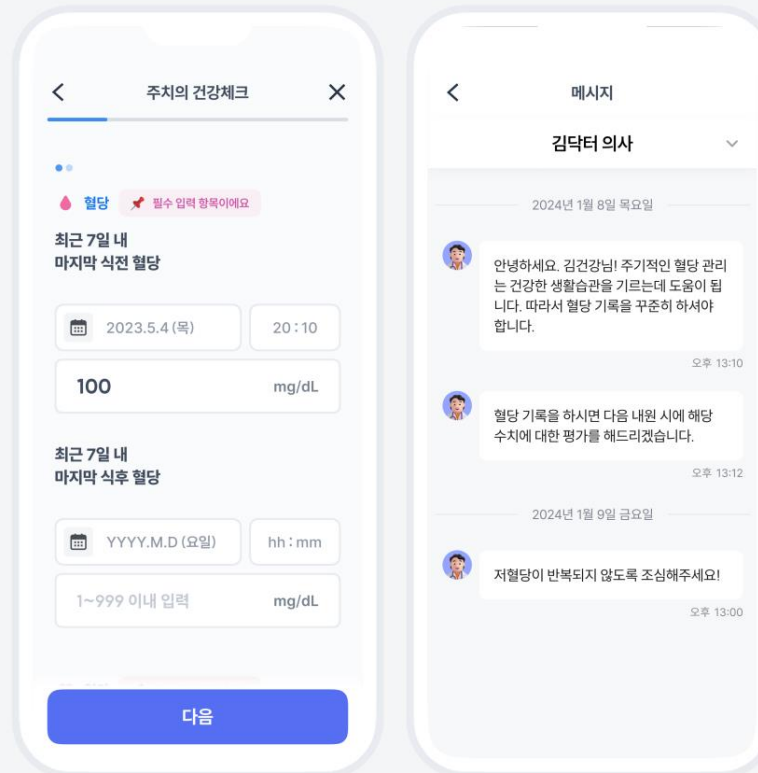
<

주치의 건강체크

✕

혈당

필수 입력 항목이에요

최근 7일 내
마지막 식전 혈당

2023.5.4 (목)

20 : 10

100

mg/dL

최근 7일 내
마지막 식후 혈당

YYYY.M.D (요일)

hh : mm

1~999 이내 입력

mg/dL

다음

<

메시지

김닥터 의사

2024년 1월 8일 목요일

안녕하세요. 김건강님! 주기적인 혈당 관리는 건강한 생활습관을 기르는데 도움이 됩니다. 따라서 혈당 기록을 꾸준히 하셔야 합니다.

오후 13:10

혈당 기록을 하시면 다음 내원 시에 해당 수치에 대한 평가를 해드리겠습니다.

오후 13:12

2024년 1월 9일 금요일

저혈당이 반복되지 않도록 조심해주세요!

오후 13:00